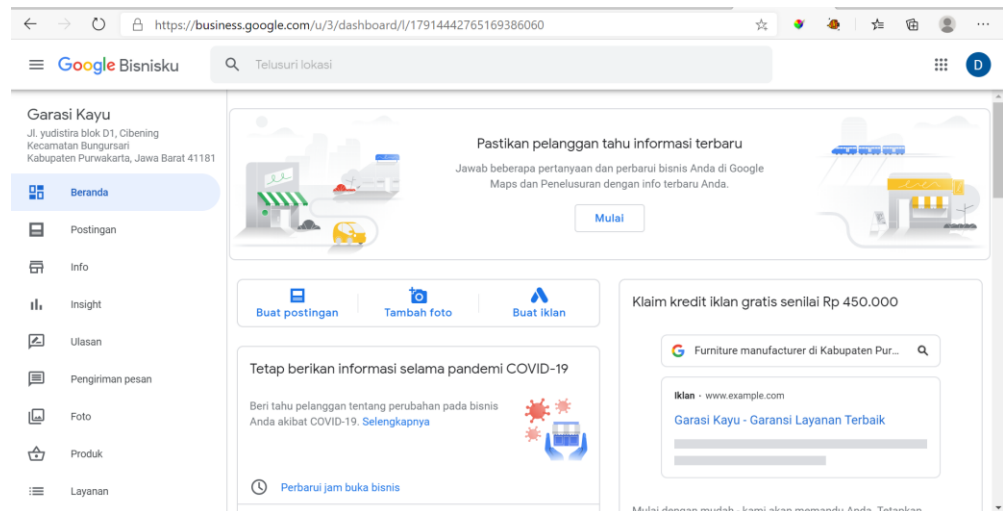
https://business.google.com/u/3/dashboard/l/17914442765169386060

Google Bisnisku

Telusuri lokasi

D

Garasi Kayu
Jl. yudistira blok D1, Cibening Kecamatan Bungursari Kabupaten Purwakarta, Jawa Barat 41181

Beranda
Postingan
Info
Insight
Ulasan
Pengiriman pesan
Foto
Produk
Layanan

Pastikan pelanggan tahu informasi terbaru

Jawab beberapa pertanyaan dan perbarui bisnis Anda di Google Maps dan Penelusuran dengan info terbaru Anda.

Mulai

Buat postingan
Tambah foto
Buat iklan

Tetap berikan informasi selama pandemi COVID-19

Beri tahu pelanggan tentang perubahan pada bisnis Anda akibat COVID-19. Selengkapnya

Perbarui jam buka bisnis

Klaim kredit iklan gratis senilai Rp 450.000

Furniture manufacturer di Kabupaten Pur...

Iklan · www.example.com

Garasi Kayu - Garansi Layanan Terbaik

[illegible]